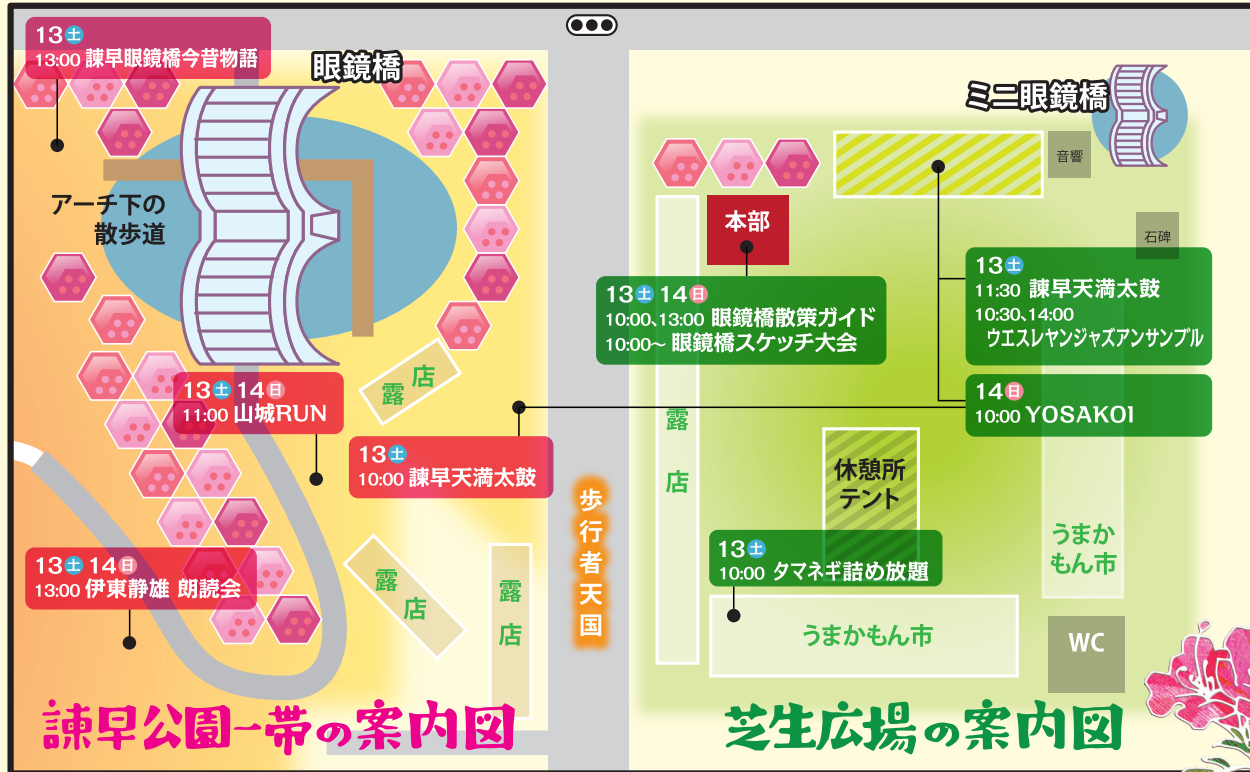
13土
13:00 諫早眼鏡橋今昔物語

眼鏡橋

アーチ下の散歩道

13土 14日
11:00 山城RUN

露店

13土
10:00 諫早天満太鼓

13土 14日
13:00 伊東静雄 朗読会

露店

露店

歩行者天国

諫早公園一帯の案内図

ミニ眼鏡橋

音響

石碑

本部

13土 14日
10:00、13:00 眼鏡橋散策ガイド
10:00～ 眼鏡橋スケッチ大会

13土
11:30 諫早天満太鼓
10:30、14:00 ウエスレヤンジャズアンサンブル

14日
10:00 YOSAKOI

露店

休憩所テント

うまかもん市

13土
10:00 タマネギ詰め放題

うまかもん市

WC

芝生広場の案内図